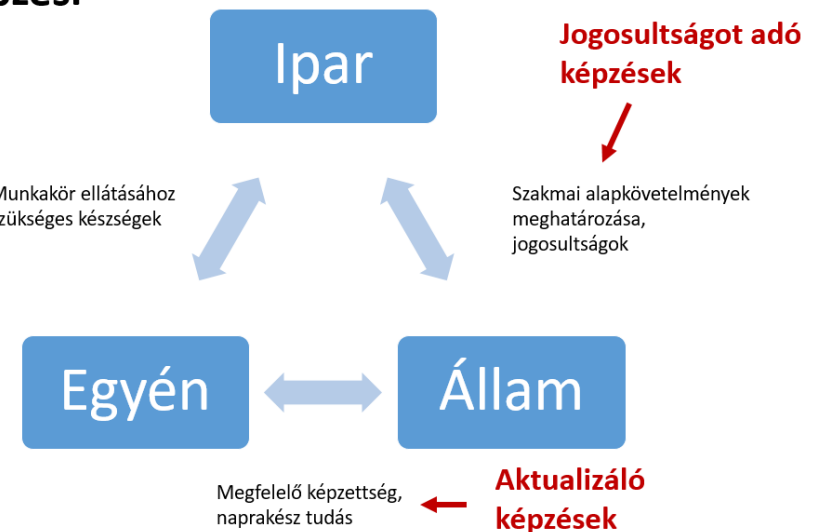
zés:

Ipar

Jogosultságot adó képzések

Munkakör ellátásához zükséges készségek

Szakmai alapkövetelmények meghatározása, jogosultságok

Egyén

Állam

Megfelelő képzettség, naprakész tudás

Aktualizáló képzések